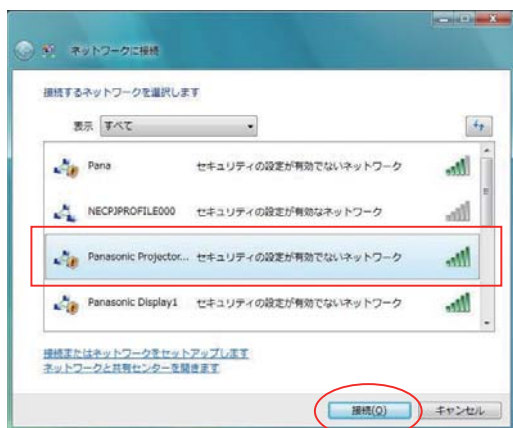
ネットワークに接続

接続するネットワークを選択します

表示 すべて

Pana セキュリティの設定が有効でないネットワーク

NECPJPROFILE000 セキュリティの設定が有効なネットワーク

Panasonic Projector... セキュリティの設定が有効でないネットワーク

Panasonic Display1 セキュリティの設定が有効でないネットワーク

接続またはネットワークをセットアップします
ネットワークと共有センターを開きます

接続(O) キャンセル